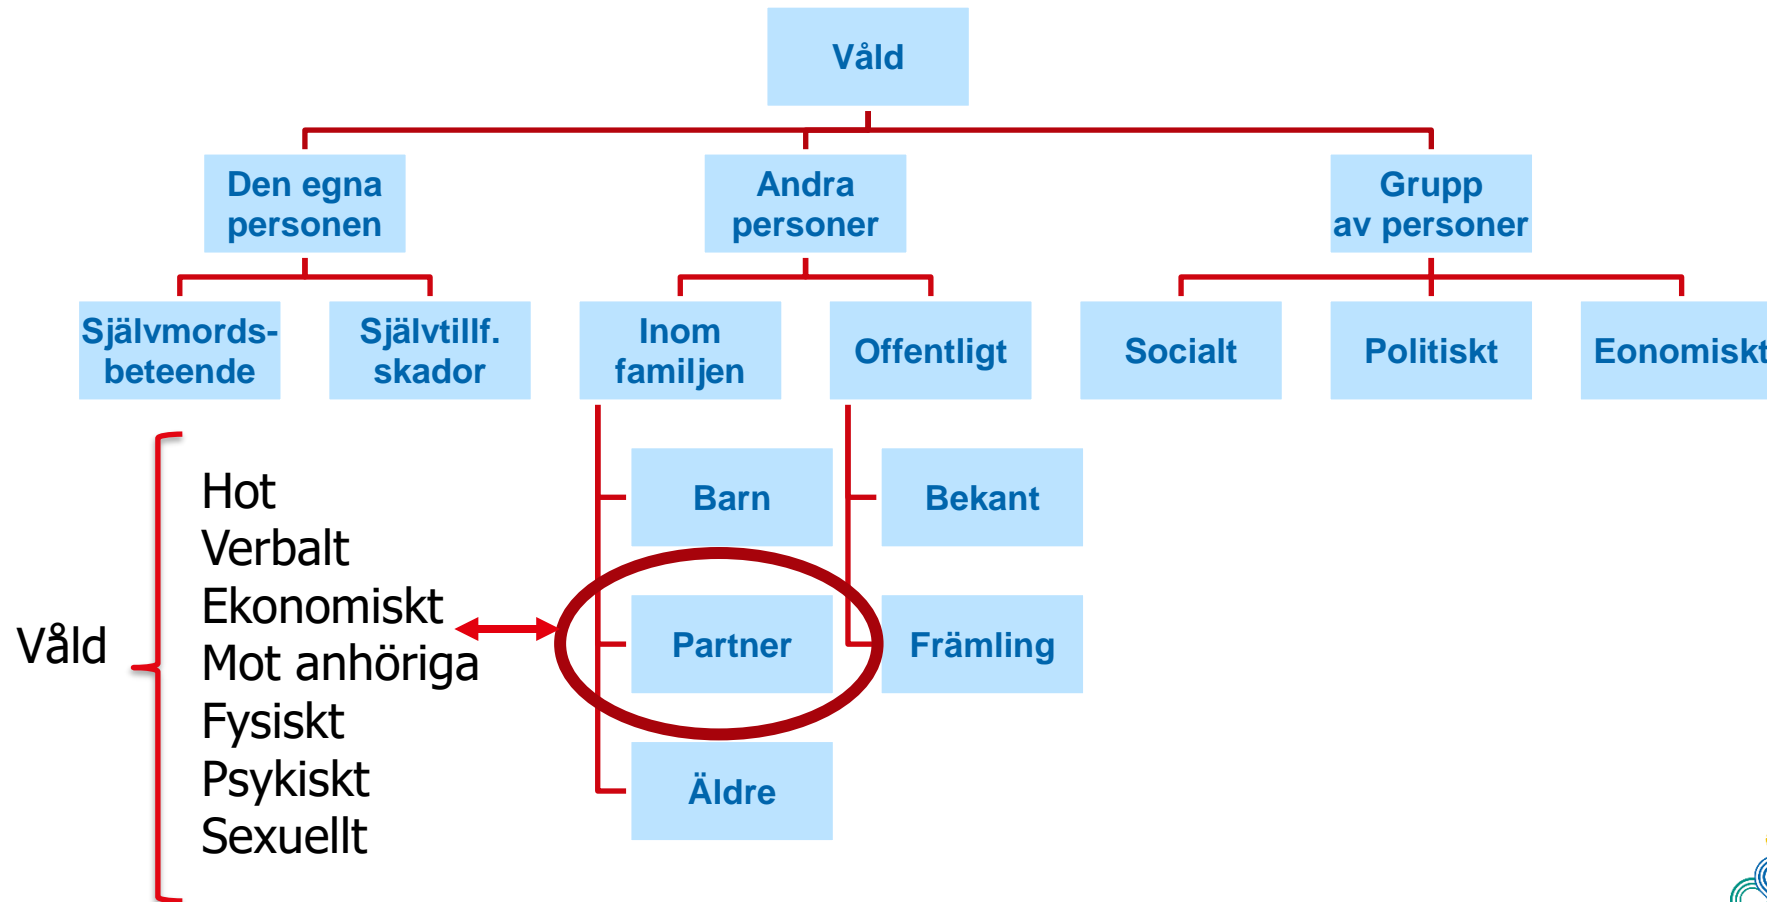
Våld

Den egna personen

Andra personer

Grupp av personer

Självmordsbeteende

Självtillf. skador

Inom familjen

Offentligt

Socialt

Politiskt

Eonomiskt

Barn

Partner

Äldre

Bekant

Främling

Våld

Hot
Verbalt
Ekonomiskt
Mot anhöriga
Fysiskt
Psykiskt
Sexuellt